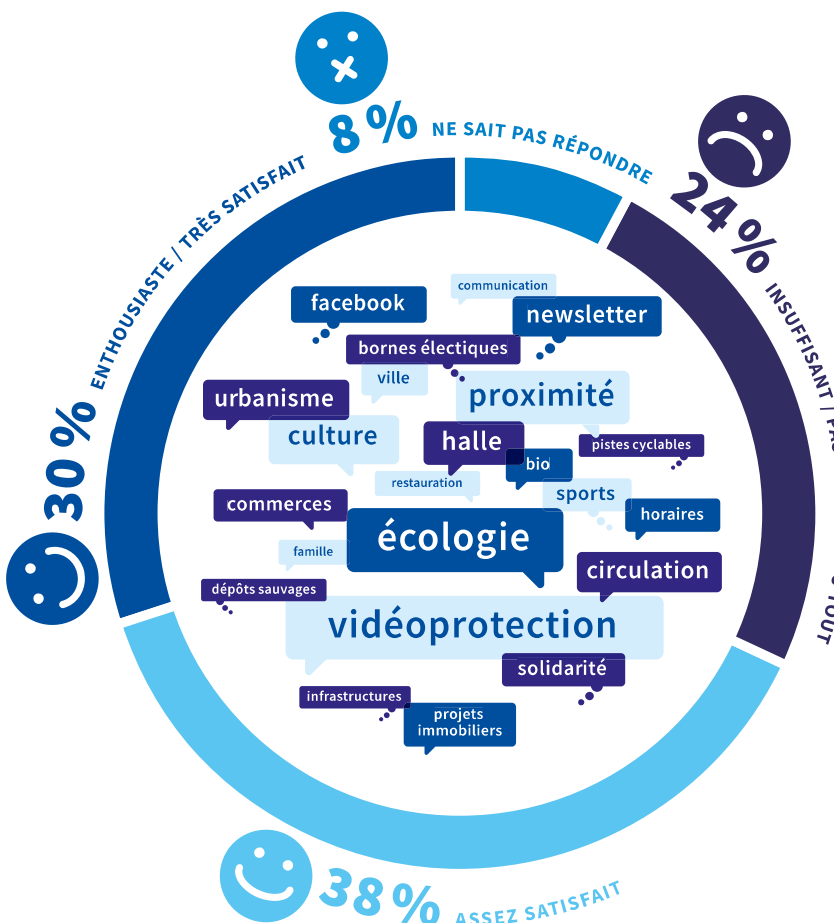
8 % NE SAIT PAS RÉPONDRE

24 % INSUFFISANT / PAS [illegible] TOUT

30 % ENTHOUSIASTE / TRÈS SATISFAIT

38 % ASSEZ SATISFAIT

communication
facebook
newsletter
bornes électiques
ville
urbanisme
proximité
culture
halle
bio
pistes cyclables
restauration
sports
commerces
horaires
écologie
famille
circulation
dépôts sauvages
vidéoprotection
solidarité
infrastructures
projets immobiliers